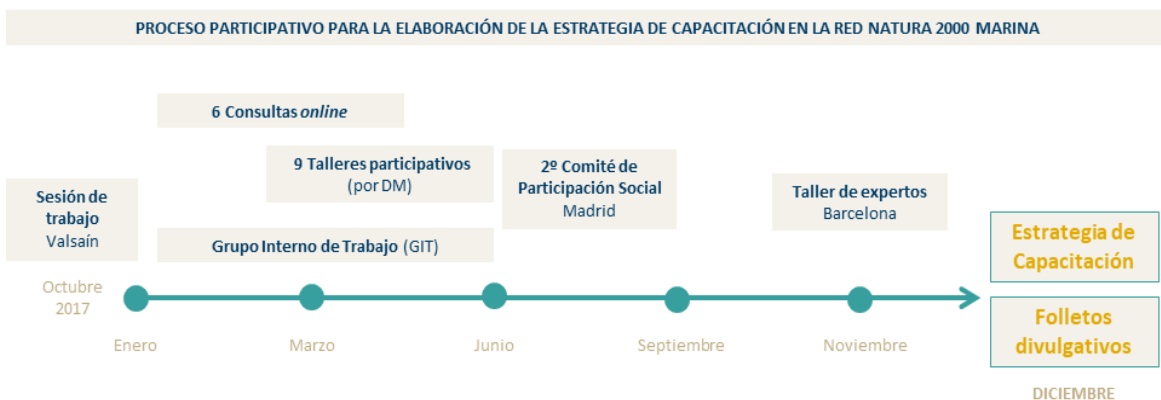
PROCESO PARTICIPATIVO PARA LA ELABORACIÓN DE LA ESTRATEGIA DE CAPACITACIÓN EN LA RED NATURA 2000 MARINA

6 Consultas *online*

9 Talleres participativos (por DM)

2º Comité de Participación Social Madrid

Sesión de trabajo Valsaín

Taller de expertos Barcelona

Grupo Interno de Trabajo (GIT)

Estrategia de Capacitación

Octubre 2017

Folletos divulgativos

Enero

Marzo

Junio

Septiembre

Noviembre

DICIEMBRE